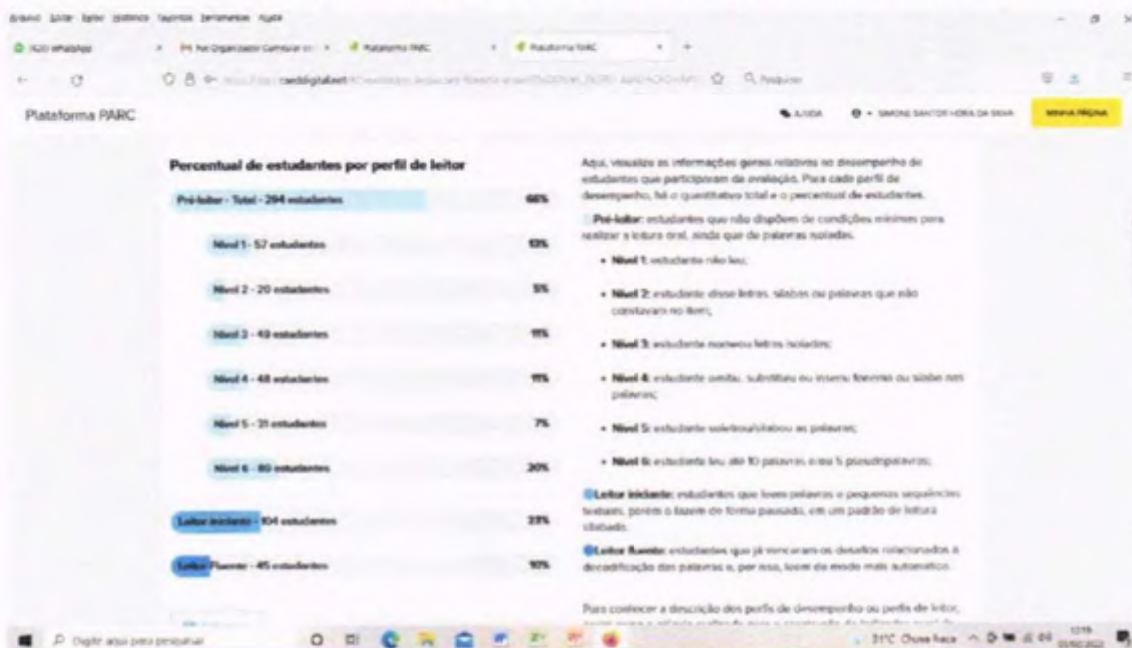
Arquivo Editar Exibir Histórico Favoritos Ferramentas Ajuda

(120) WhatsApp | PH Organizador Curricular | Plataforma PARC | Plataforma PARC

caeddigital.net

Pesquisar

Plataforma PARC

AJUDA | SIMONE SANTOS HORA DA SILVA | MINHA PÁGINA

Percentual de estudantes por perfil de leitor

Pré-leitor - Total - 294 estudantes 66%

Nível 1 - 57 estudantes 13%

Nível 2 - 20 estudantes 5%

Nível 3 - 49 estudantes 11%

Nível 4 - 48 estudantes 11%

Nível 5 - 31 estudantes 7%

Nível 6 - 89 estudantes 20%

Leitor iniciante - 104 estudantes 23%

Leitor Fluente - 45 estudantes 10%

Aqui, visualize as informações gerais relativas ao desempenho de estudantes que participaram da avaliação. Para cada perfil de desempenho, há o quantitativo total e o percentual de estudantes.

Pré-leitor: estudantes que não dispõem de condições mínimas para realizar a leitura oral, ainda que de palavras isoladas.

• Nível 1: estudante não leu;

• Nível 2: estudante disse letras, sílabas ou palavras que não constavam no item;

• Nível 3: estudante nomeou letras isoladas;

• Nível 4: estudante omitiu, substituiu ou inseriu fonemas ou sílabas nas palavras;

• Nível 5: estudante soletrou/silabou as palavras;

• Nível 6: estudante leu até 10 palavras e/ou 5 pseudopalavras;

Leitor iniciante: estudantes que leem palavras e pequenas sequências textuais, porém o fazem de forma pausada, em um padrão de leitura silabado.

Leitor fluente: estudantes que já venceram os desafios relacionados à decodificação das palavras e, por isso, leem de modo mais automático.

Para conhecer a descrição dos perfis de desempenho ou perfis de leitor, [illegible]

Digite aqui para pesquisar

31°C Chuva fraca